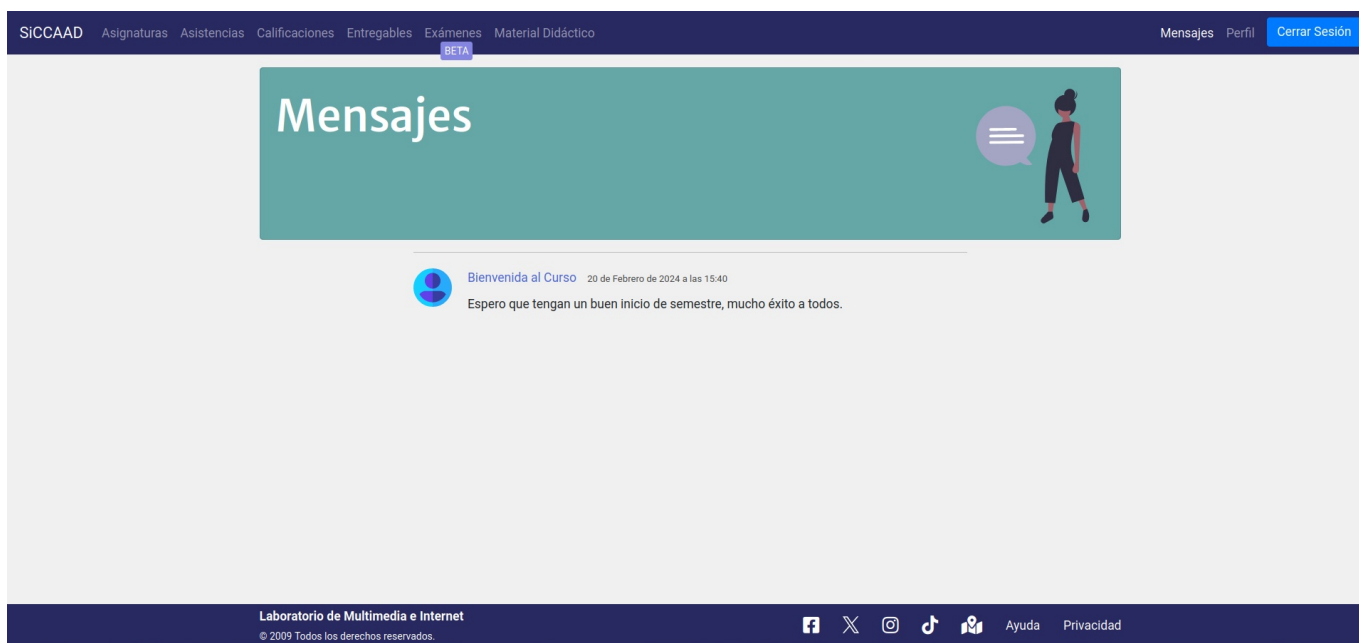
SiCCAAD Asignaturas Asistencias Calificaciones Entregables Exámenes BETA Material Didáctico Mensajes Perfil Cerrar Sesión

Mensajes

Bienvenida al Curso 20 de Febrero de 2024 a las 15:40
Espero que tengan un buen inicio de semestre, mucho éxito a todos.

Laboratorio de Multimedia e Internet
© 2009 Todos los derechos reservados.

Ayuda Privacidad